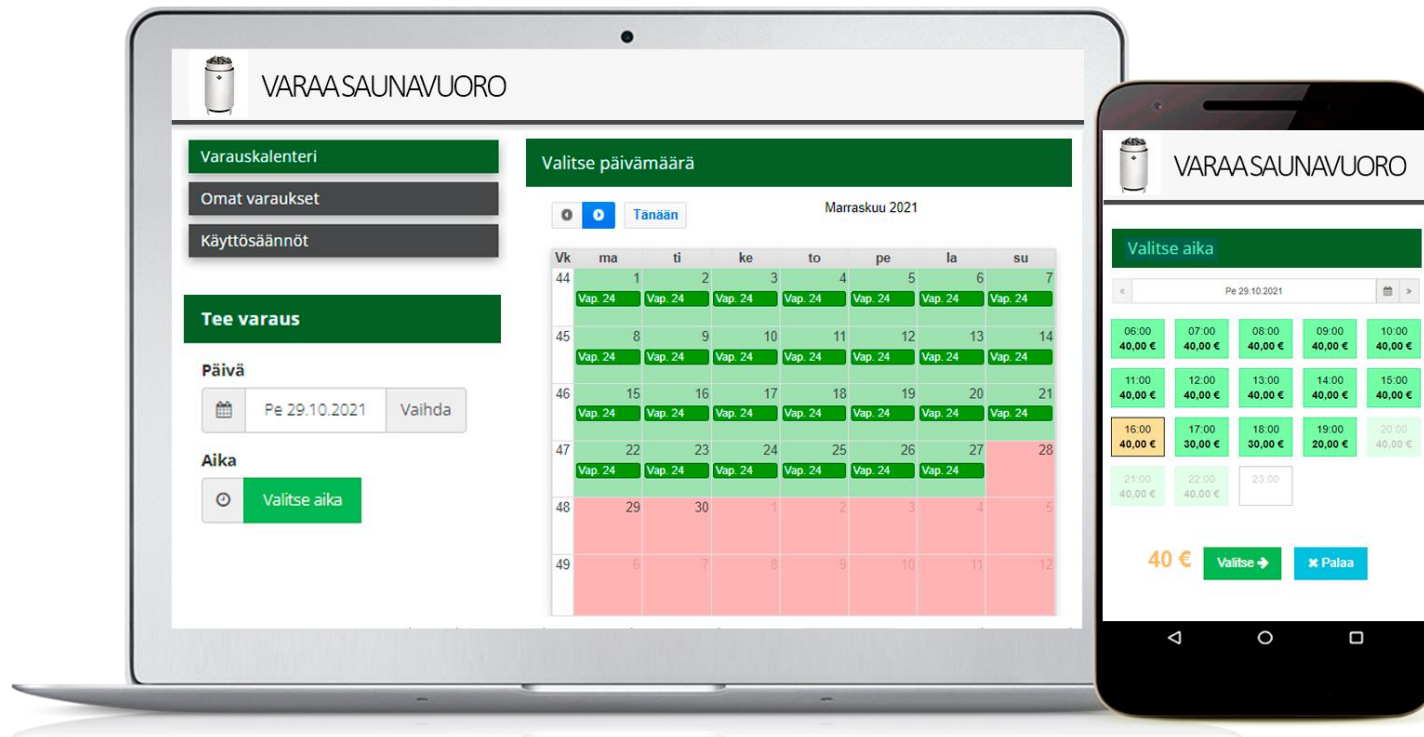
VARAASAUNAVUORO

Varauskalenteri
Omat varaukset
Käyttösäännöt

Tee varaus

Päivä
Pe 29.10.2021 Vaihda

Aika
Valitse aika

Valitse päivämäärä

Tänään

Marraskuu 2021

| Vk | ma | ti | ke | to | pe | la | su |
|---|---|---|---|---|---|---|---|
| 44 | 1 Vap. 24 | 2 Vap. 24 | 3 Vap. 24 | 4 Vap. 24 | 5 Vap. 24 | 6 Vap. 24 | 7 Vap. 24 |
| 45 | 8 Vap. 24 | 9 Vap. 24 | 10 Vap. 24 | 11 Vap. 24 | 12 Vap. 24 | 13 Vap. 24 | 14 Vap. 24 |
| 46 | 15 Vap. 24 | 16 Vap. 24 | 17 Vap. 24 | 18 Vap. 24 | 19 Vap. 24 | 20 Vap. 24 | 21 Vap. 24 |
| 47 | 22 Vap. 24 | 23 Vap. 24 | 24 Vap. 24 | 25 Vap. 24 | 26 Vap. 24 | 27 Vap. 24 | 28 |
| 48 | 29 | 30 | 1 | 2 | 3 | 4 | 5 |
| 49 | 6 | 7 | 8 | 9 | 10 | 11 | 12 |

VARAASAUNAVUORO

Valitse aika

« Pe 29.10.2021 »

| 06:00 40,00 € | 07:00 40,00 € | 08:00 40,00 € | 09:00 40,00 € | 10:00 40,00 € |
|---|---|---|---|---|
| 11:00 40,00 € | 12:00 40,00 € | 13:00 40,00 € | 14:00 40,00 € | 15:00 40,00 € |
| 16:00 40,00 € | 17:00 30,00 € | 18:00 30,00 € | 19:00 20,00 € | 20:00 40,00 € |
| 21:00 40,00 € | 22:00 40,00 € | 23:00 | | |

40 € Valitse ➔ ✖ Palaa